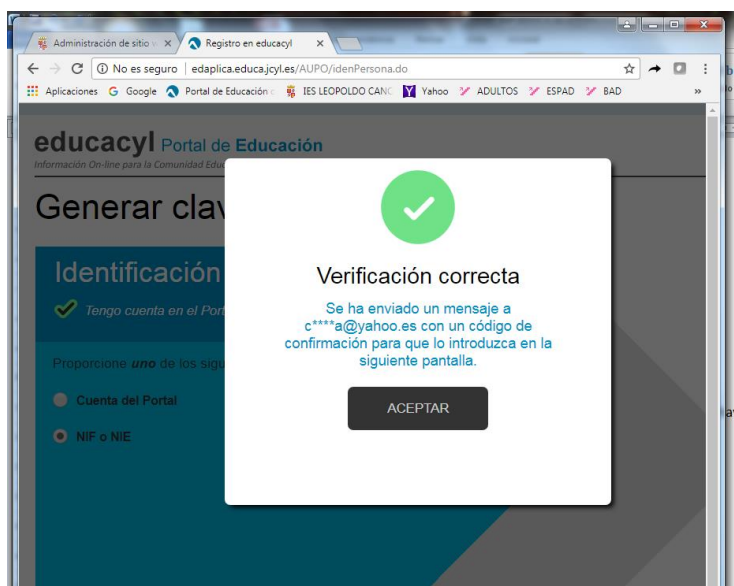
Administración de sitio × Registro en educacyl ×

No es seguro | edaplica.educa.jcyl.es/AUPO/idenPersona.do

Aplicaciones Google Portal de Educación IES LEOPOLDO CANO Yahoo ADULTOS ESPAD BAD »

educacyl Portal de Educación
Información On-line para la Comunidad Educ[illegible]

Generar clav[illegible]

Identificación

Tengo cuenta en el Por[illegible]

Proporcione uno de los sigu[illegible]

Cuenta del Portal

NIF o NIE

Verificación correcta

Se ha enviado un mensaje a c****a@yahoo.es con un código de confirmación para que lo introduzca en la siguiente pantalla.

ACEPTAR